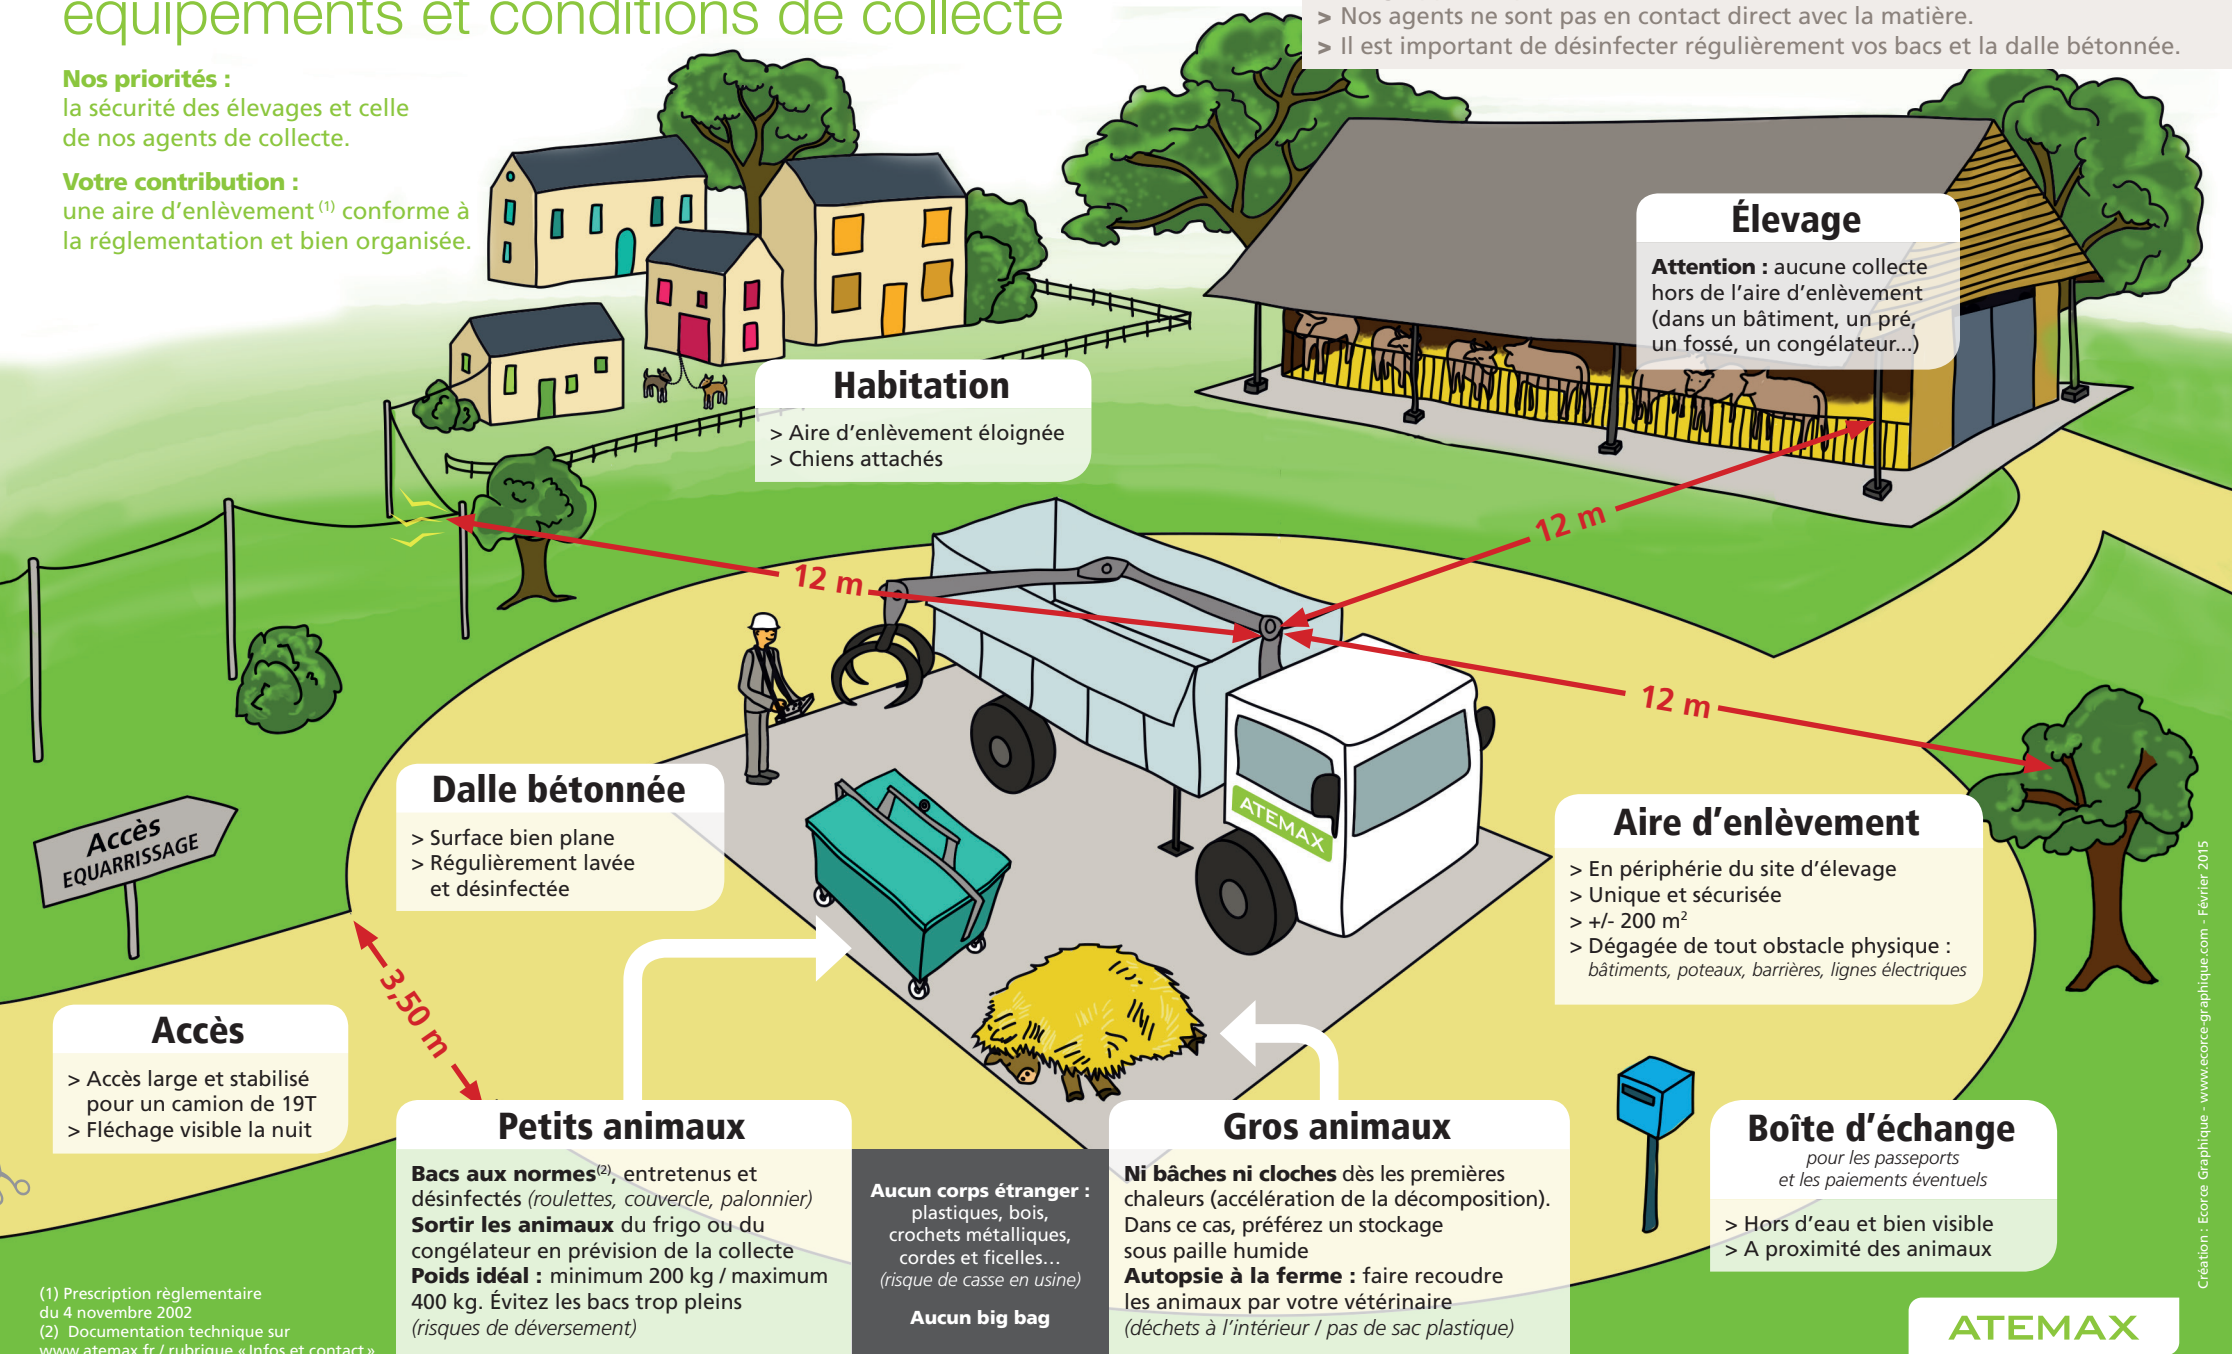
équipements et conditions de collecte

Nos priorités :
la sécurité des élevages et celle de nos agents de collecte.

Votre contribution :
une aire d'enlèvement $^{(1)}$ conforme à la réglementation et bien organisée.

> Nos agents ne sont pas en contact direct avec la matière.
> Il est important de désinfecter régulièrement vos bacs et la dalle bétonnée.

Élevage
Attention : aucune collecte hors de l'aire d'enlèvement (dans un bâtiment, un pré, un fossé, un congélateur...)

Habitation
> Aire d'enlèvement éloignée
> Chiens attachés

12 m
12 m
12 m

Accès EQUARRISSAGE

Dalle bétonnée
> Surface bien plane
> Régulièrement lavée et désinfectée

ATEMAX

Aire d'enlèvement
> En périphérie du site d'élevage
> Unique et sécurisée
> +/- 200 m$^2$
> Dégagée de tout obstacle physique : bâtiments, poteaux, barrières, lignes électriques

3,50 m

Accès
> Accès large et stabilisé pour un camion de 19T
> Fléchage visible la nuit

Petits animaux
Bacs aux normes$^{(2)}$, entretenus et désinfectés (roulettes, couvercle, palonnier)
Sortir les animaux du frigo ou du congélateur en prévision de la collecte
Poids idéal : minimum 200 kg / maximum 400 kg. Évitez les bacs trop pleins (risques de déversement)

Aucun corps étranger : plastiques, bois, crochets métalliques, cordes et ficelles... (risque de casse en usine)
Aucun big bag

Gros animaux
Ni bâches ni cloches dès les premières chaleurs (accélération de la décomposition). Dans ce cas, préférez un stockage sous paille humide
Autopsie à la ferme : faire recoudre les animaux par votre vétérinaire (déchets à l'intérieur / pas de sac plastique)

Boîte d'échange
pour les passeports et les paiements éventuels
> Hors d'eau et bien visible
> A proximité des animaux

(1) Prescription règlementaire du 4 novembre 2002
(2) Documentation technique sur www.atemax.fr / rubrique « Infos et contact »

ATEMAX

Création : Ecorce Graphique - www.ecorce-graphique.com - Février 2015